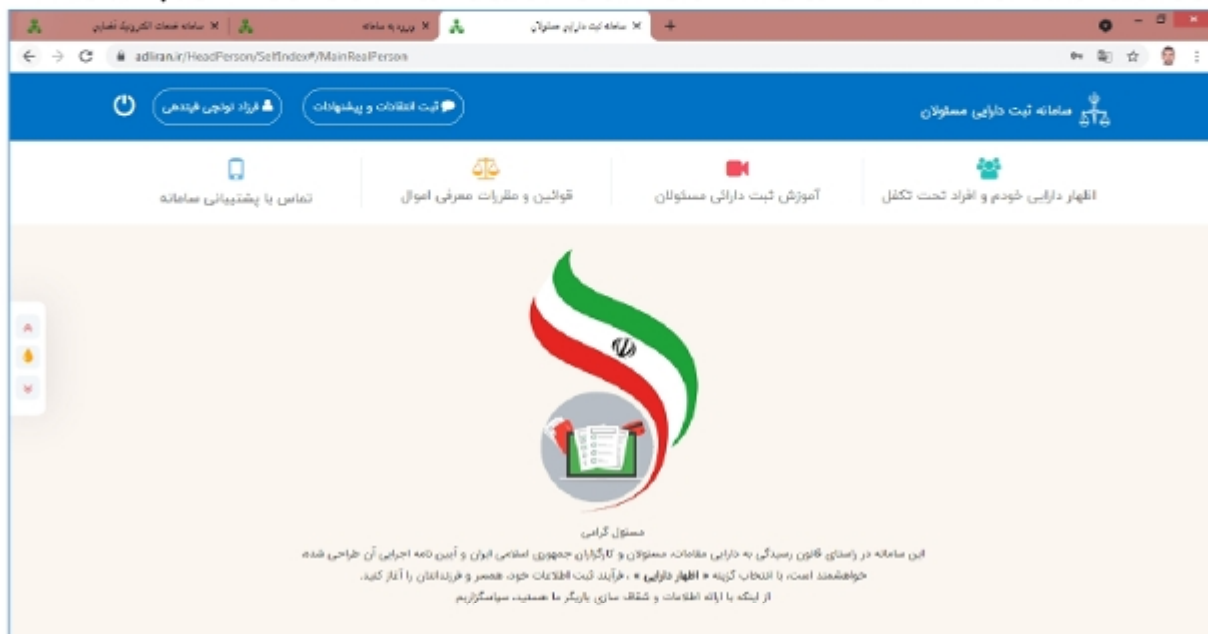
سامانه خدمات الکترونیک قضایی
ورود به سامانه
سامانه ثبت دارایی مسئولان
adliran.ir/HeadPerson/SelfIndex#/MainRealPerson

سامانه ثبت دارایی مسئولان
ثبت انتقادات و پیشنهادات
فرزاد توانچی فیندهی

اظهار دارایی خودم و افراد تحت تکفل
آموزش ثبت دارایی مسئولان
قوانین و مقررات معرفی اموال
تماس با پشتیبانی سامانه

مسئول گرامی
این سامانه در راستای قانون رسیدگی به دارایی مقامات، مسئولان و کارگزاران جمهوری اسلامی ایران و آیین نامه اجرایی آن طراحی شده
خواهشمند است، با انتخاب گزینه « اظهار دارایی » ، فرآیند ثبت اطلاعات خود، همسر و فرزندانتان را آغاز کنید.
از اینکه با ارائه اطلاعات و شفاف سازی یاریگر ما هستید، سپاسگزاریم